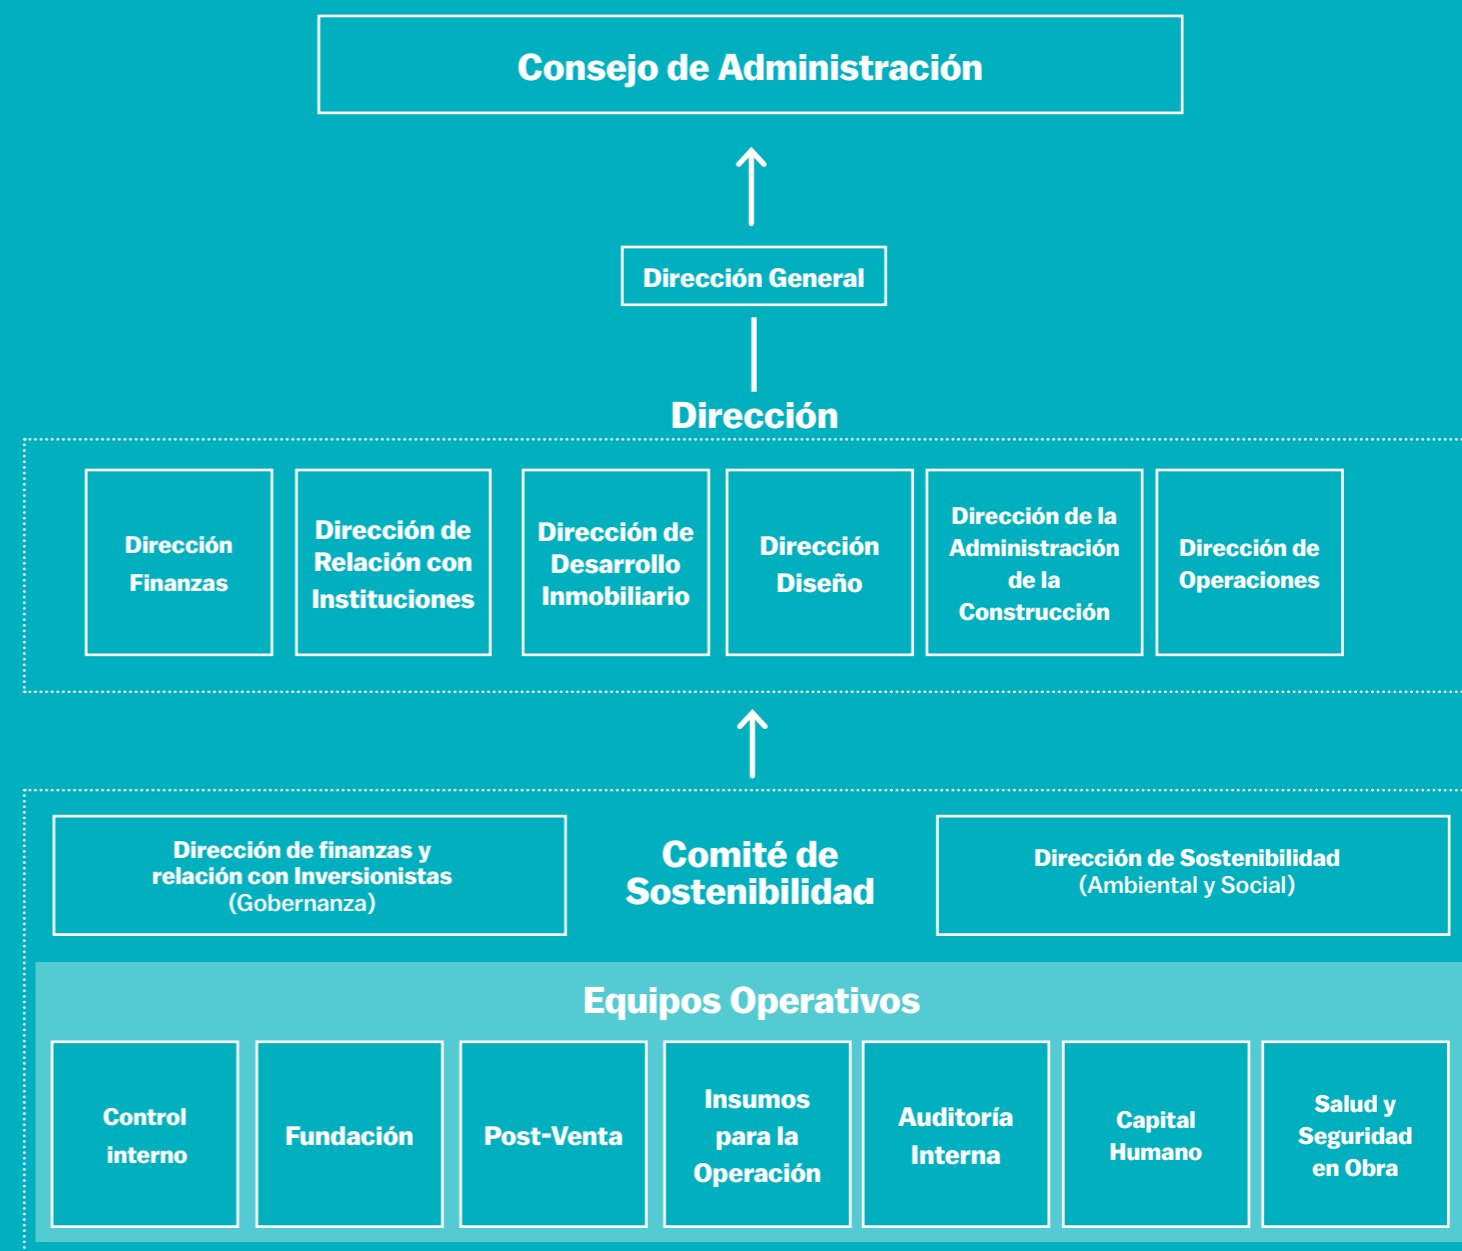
Consejo de Administración

Dirección General

Dirección

Dirección Finanzas

Dirección de Relación con Instituciones

Dirección de Desarrollo Inmobiliario

Dirección Diseño

Dirección de la Administración de la Construcción

Dirección de Operaciones

Dirección de finanzas y relación con Inversionistas (Gobernanza)

Comité de Sostenibilidad

Dirección de Sostenibilidad (Ambiental y Social)

Equipos Operativos

Control interno

Fundación

Post-Venta

Insumos para la Operación

Auditoría Interna

Capital Humano

Salud y Seguridad en Obra